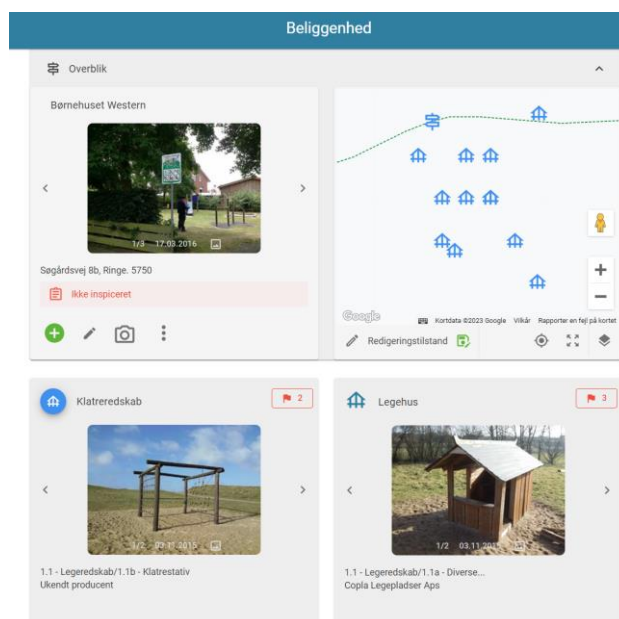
Beliggenhed

Overblik

Børnehuset Western

1/3 17.03.2016

Søgårdsvej 8b, Ringe. 5750

Ikke inspiceret

Google Kortdata ©2023 Google Vilkår Rapporter en fejl på kortet

Redigeringstilstand

Klatreredskab 2

1/2 07.11.2015

1.1 - Legeredskab/1.1b - Klatrestativ
Ukendt producent

Legehus 3

1/2 03.11.2015

1.1 - Legeredskab/1.1a - Diverse...
Copla Legepladser Aps